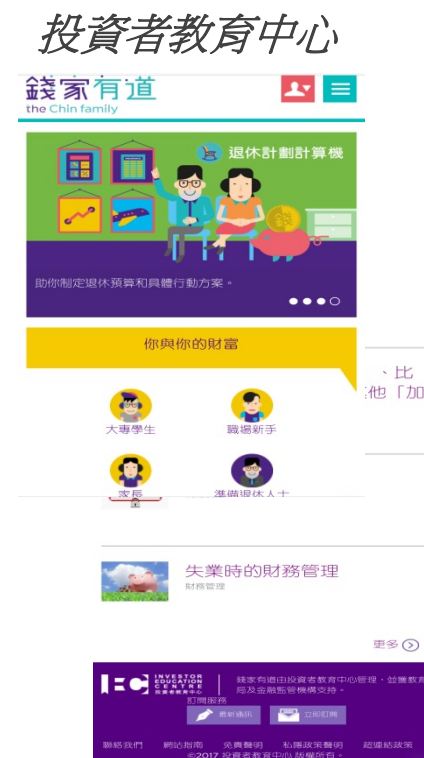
投資者教育中心

錢家有道
the Chin family

退休計劃計算機

助你制定退休預算和具體行動方案。

你與你的財富

、比
他「加

大專學生

職場新手

家長

準備退休人士

失業時的財務管理
財務管理

更多

INVESTOR EDUCATION CENTRE 投資者教育中心

錢家有道由投資者教育中心管理，並獲教育局及金融監管機構支持。

訂閱服務

最新通訊

立即訂閱

聯絡我們 網站指南 免責聲明 私隱政策聲明 超連結政策

©2017 投資者教育中心 版權所有。